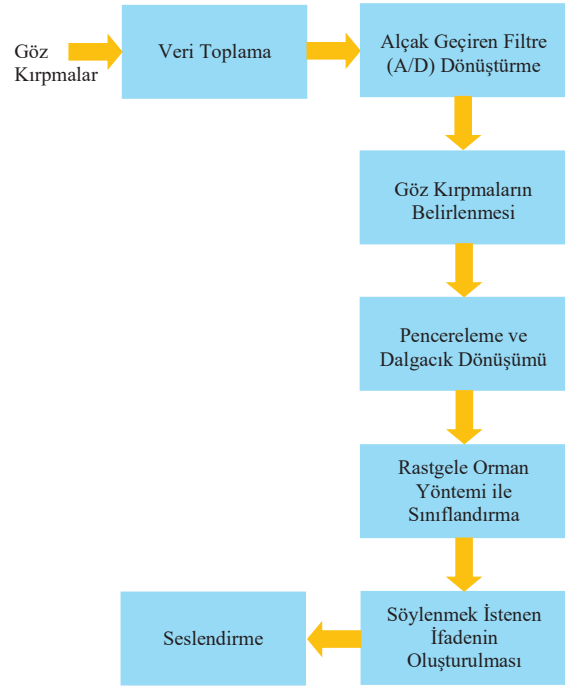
Göz Kırpmalar

Veri Toplama

Alçak Geçiren Filtre (A/D) Dönüştürme

Göz Kırpmaların Belirlenmesi

Pencereleme ve Dalgacık Dönüşümü

Rastgele Orman Yöntemi ile Sınıflandırma

Söylenmek İstenen İfadenin Oluşturulması

Seslendirme